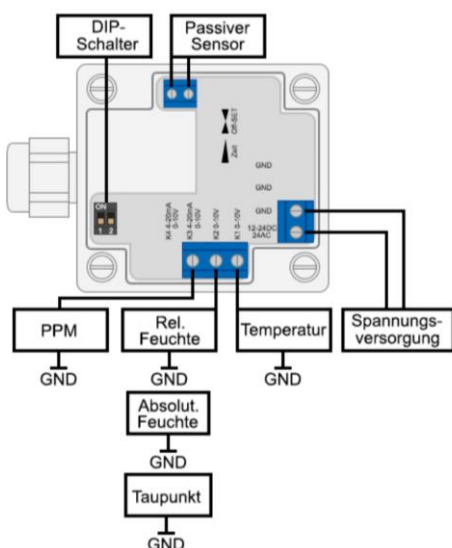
DIP-Schalter

Passiver Sensor

OFSET

ZM

GND

GND

GND

12-24DC 24AC

ON

1 2

K4 4-20mA 0-10V

K3 4-20mA 0-10V

K2 0-10V

K1 0-10V

PPM

GND

Rel. Feuchte

GND

Absolut. Feuchte

GND

Taupunkt

GND

Temperatur

GND

Spannungs-versorgung